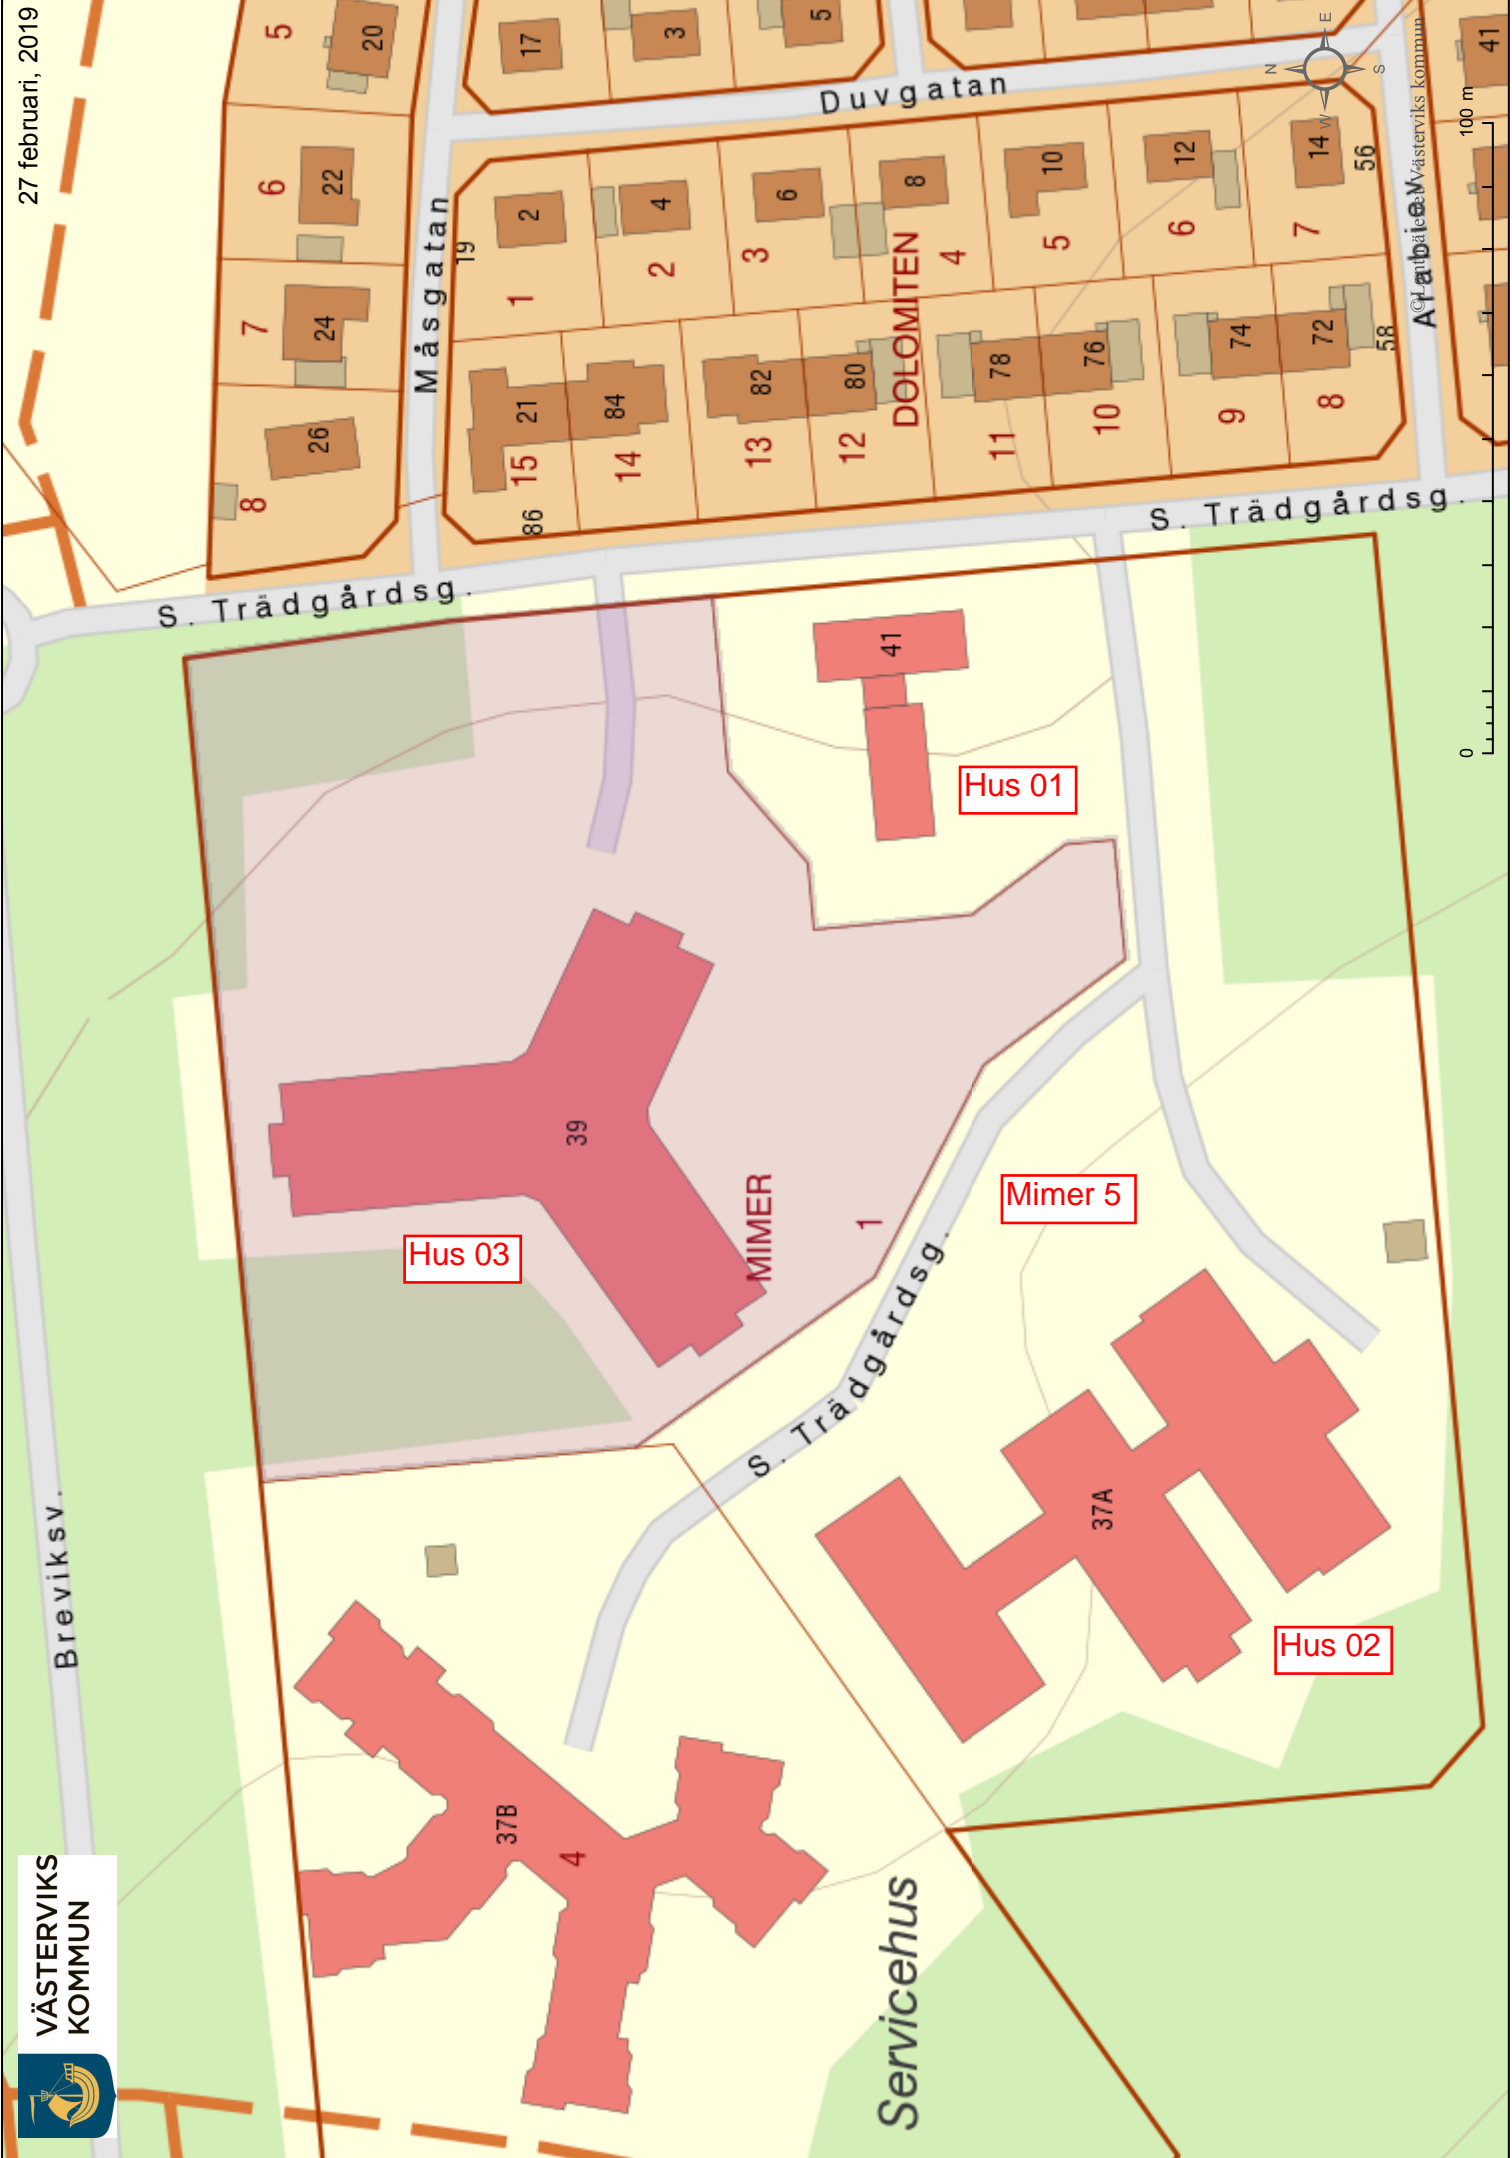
27 februari, 2019

Duvgatan

Måsgatan

S. Trädgårdsg.

S. Trädgårdsg.

S. Trädgårdsg

Breviksv.

DOLOMITEN

MIMER

Servicehus

Hus 01

Hus 02

Hus 03

Mimer 5

39

37A

37B

41

1

4

5 20 17 3 5 41

6 22 2 4 6 8 10 12 14 56

7 24 19 1 2 3 4 5 6 7

8 26 21 84 82 80 78 76 74 72 58

15 14 13 12 11 10 9 8

86

Arabiev.

N E S W

100 m

0

© Lantmäteriet, Västerviks kommun

VÄSTERVIKS KOMMUN